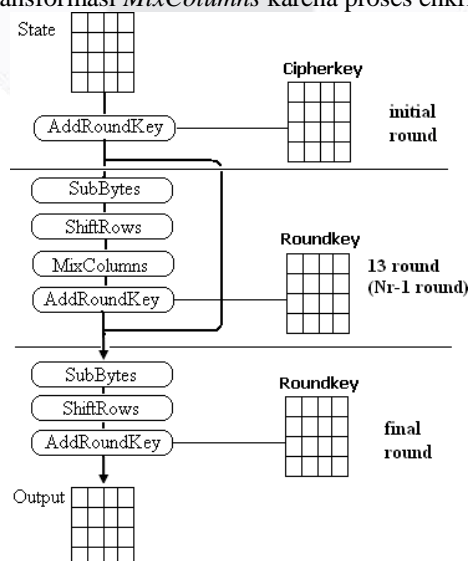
ansformasi *MixColumns* karena proses enkr

State

Cipherkey

AddRoundKey

initial round

SubBytes

ShiftRows

MixColumns

AddRoundKey

Roundkey

13 round (Nr-1 round)

SubBytes

ShiftRows

AddRoundKey

Roundkey

final round

Output